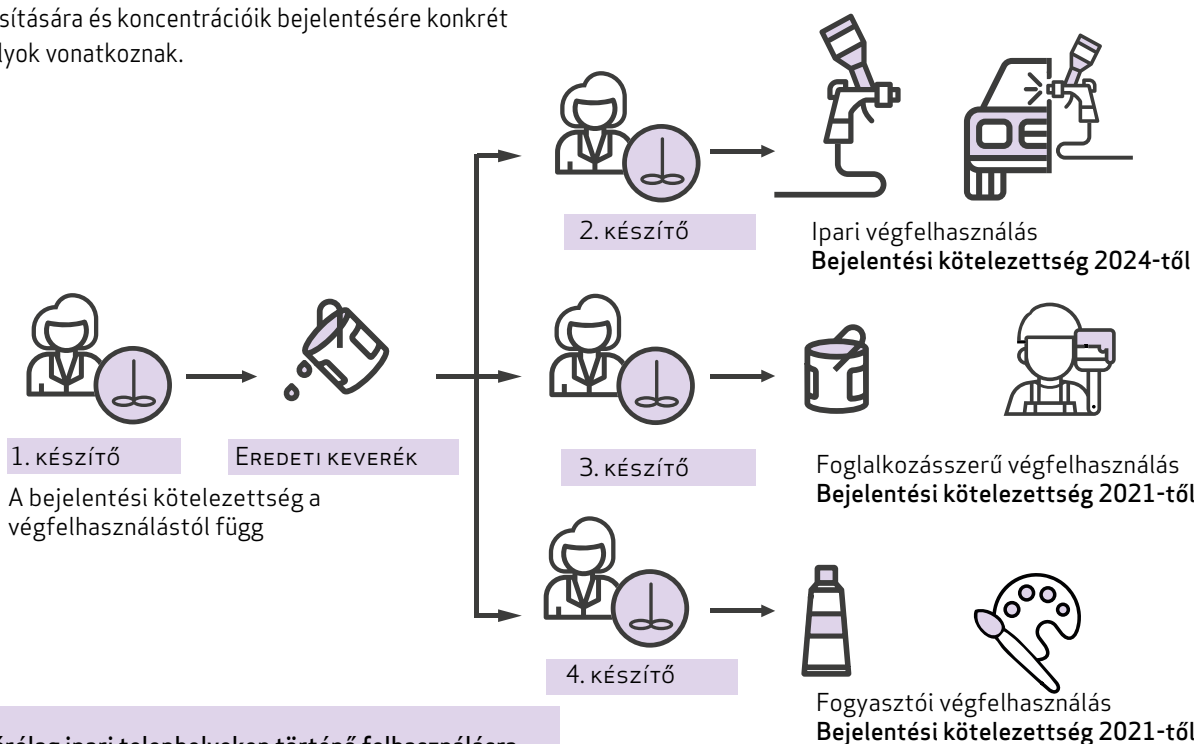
sítására és koncentrációik bejelentésére konkrét lyok vonatkoznak.

2. KÉSZÍTŐ

Ipari végfelhasználás
Bejelentési kötelezettség 2024-től

1. KÉSZÍTŐ

EREDETI KEVERÉK

A bejelentési kötelezettség a végfelhasználástól függ

3. KÉSZÍTŐ

Foglalkozásszerű végfelhasználás
Bejelentési kötelezettség 2021-től

4. KÉSZÍTŐ

Fogyasztói végfelhasználás
Bejelentési kötelezettség 2021-től

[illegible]